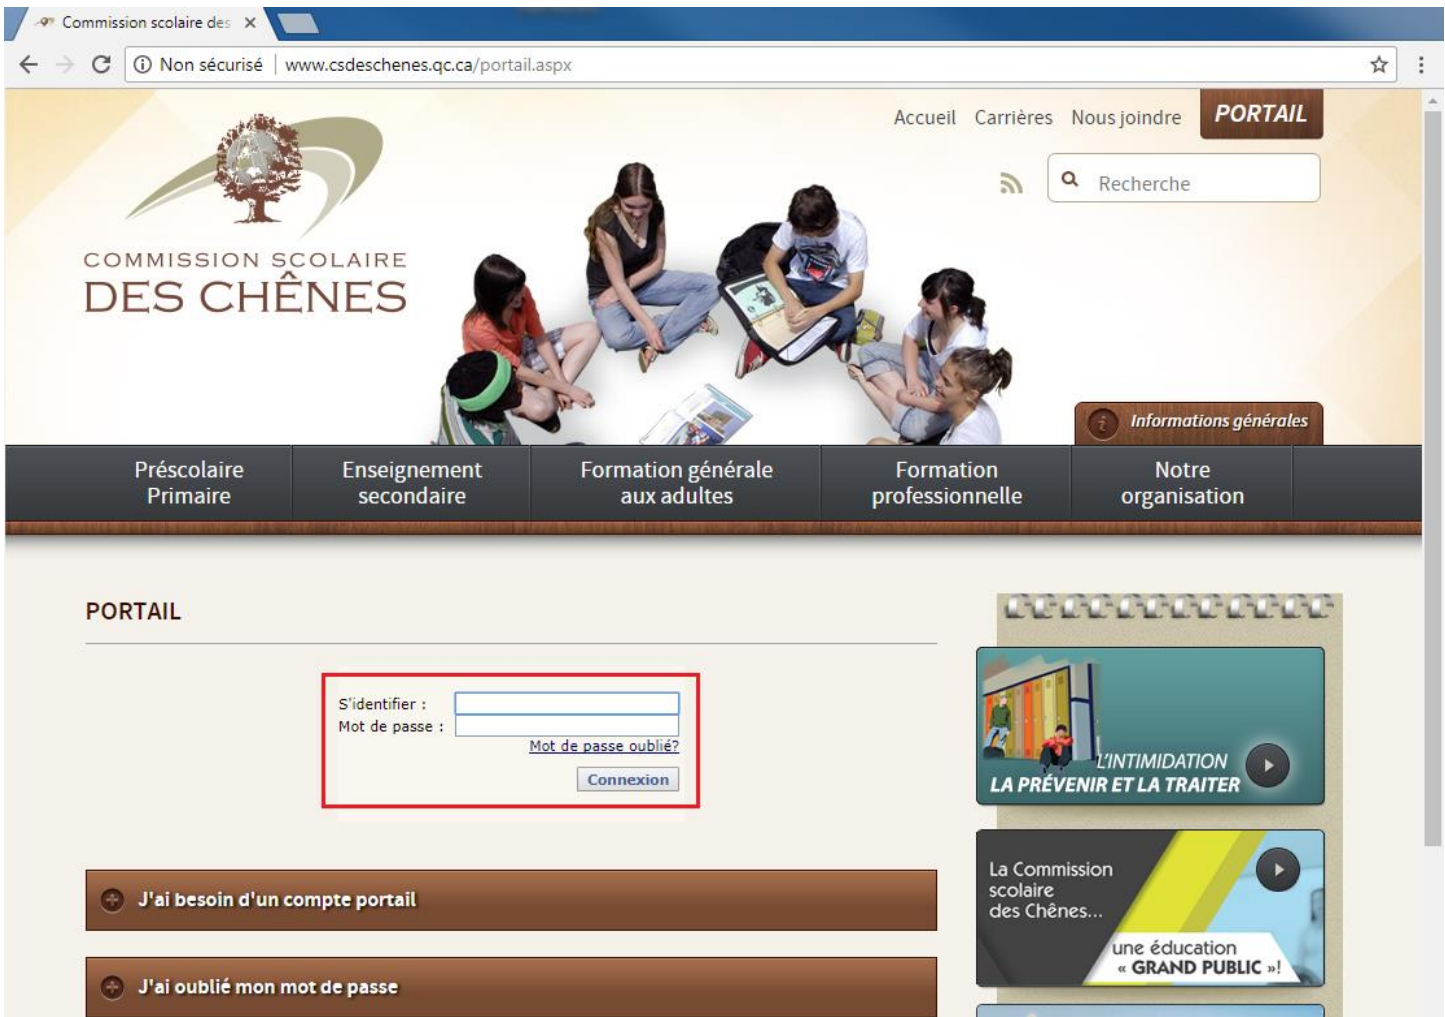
Commission scolaire des ×

Non sécurisé | www.csdeschenes.qc.ca/portail.aspx

Accueil Carrières Nous joindre PORTAIL

Recherche

COMMISSION SCOLAIRE
DES CHÊNES

Informations générales

Préscolaire Primaire
Enseignement secondaire
Formation générale aux adultes
Formation professionnelle
Notre organisation

PORTAIL

S'identifier :
Mot de passe :
Mot de passe oublié?
Connexion

J'ai besoin d'un compte portail

J'ai oublié mon mot de passe

L'INTIMIDATION
LA PRÉVENIR ET LA TRAITER

La Commission scolaire des Chênes...
une éducation « GRAND PUBLIC »!